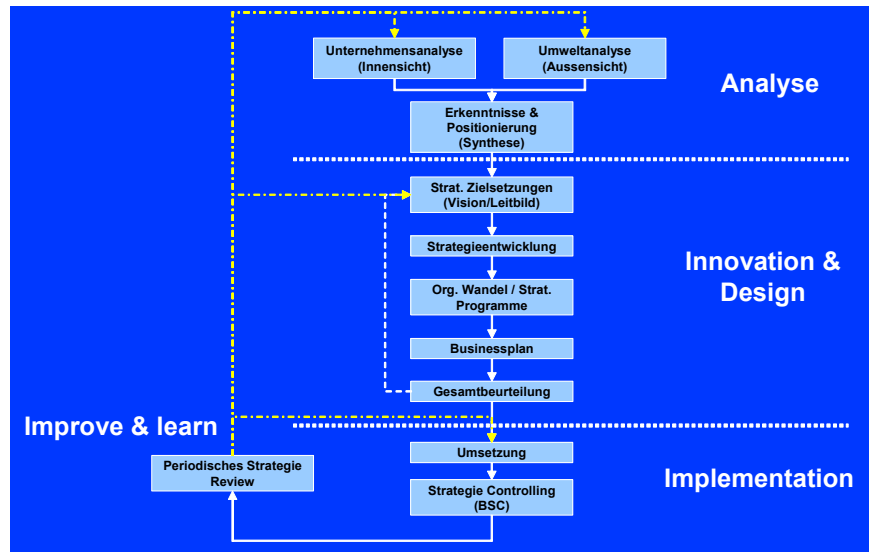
Unternehmensanalyse (Innensicht)

Umweltanalyse (Aussensicht)

Analyse

Erkenntnisse & Positionierung (Synthese)

Strat. Zielsetzungen (Vision/Leitbild)

Strategieentwicklung

Innovation & Design

Org. Wandel / Strat. Programme

Businessplan

Gesamtbeurteilung

Improve & learn

Umsetzung

Periodisches Strategie Review

Implementation

Strategie Controlling (BSC)